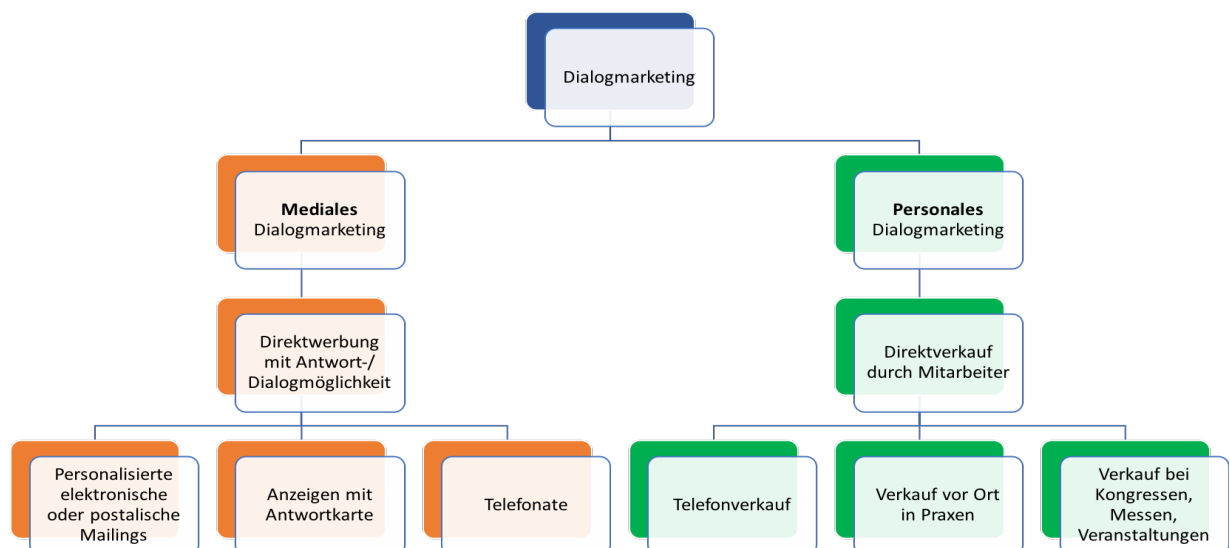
Dialogmarketing

**Mediales** Dialogmarketing

Direktwerbung mit Antwort-/ Dialogmöglichkeit

Personalisierte elektronische oder postalische Mailings

Anzeigen mit Antwortkarte

Telefonate

**Personales** Dialogmarketing

Direktverkauf durch Mitarbeiter

Telefonverkauf

Verkauf vor Ort in Praxen

Verkauf bei Kongressen, Messen, Veranstaltungen